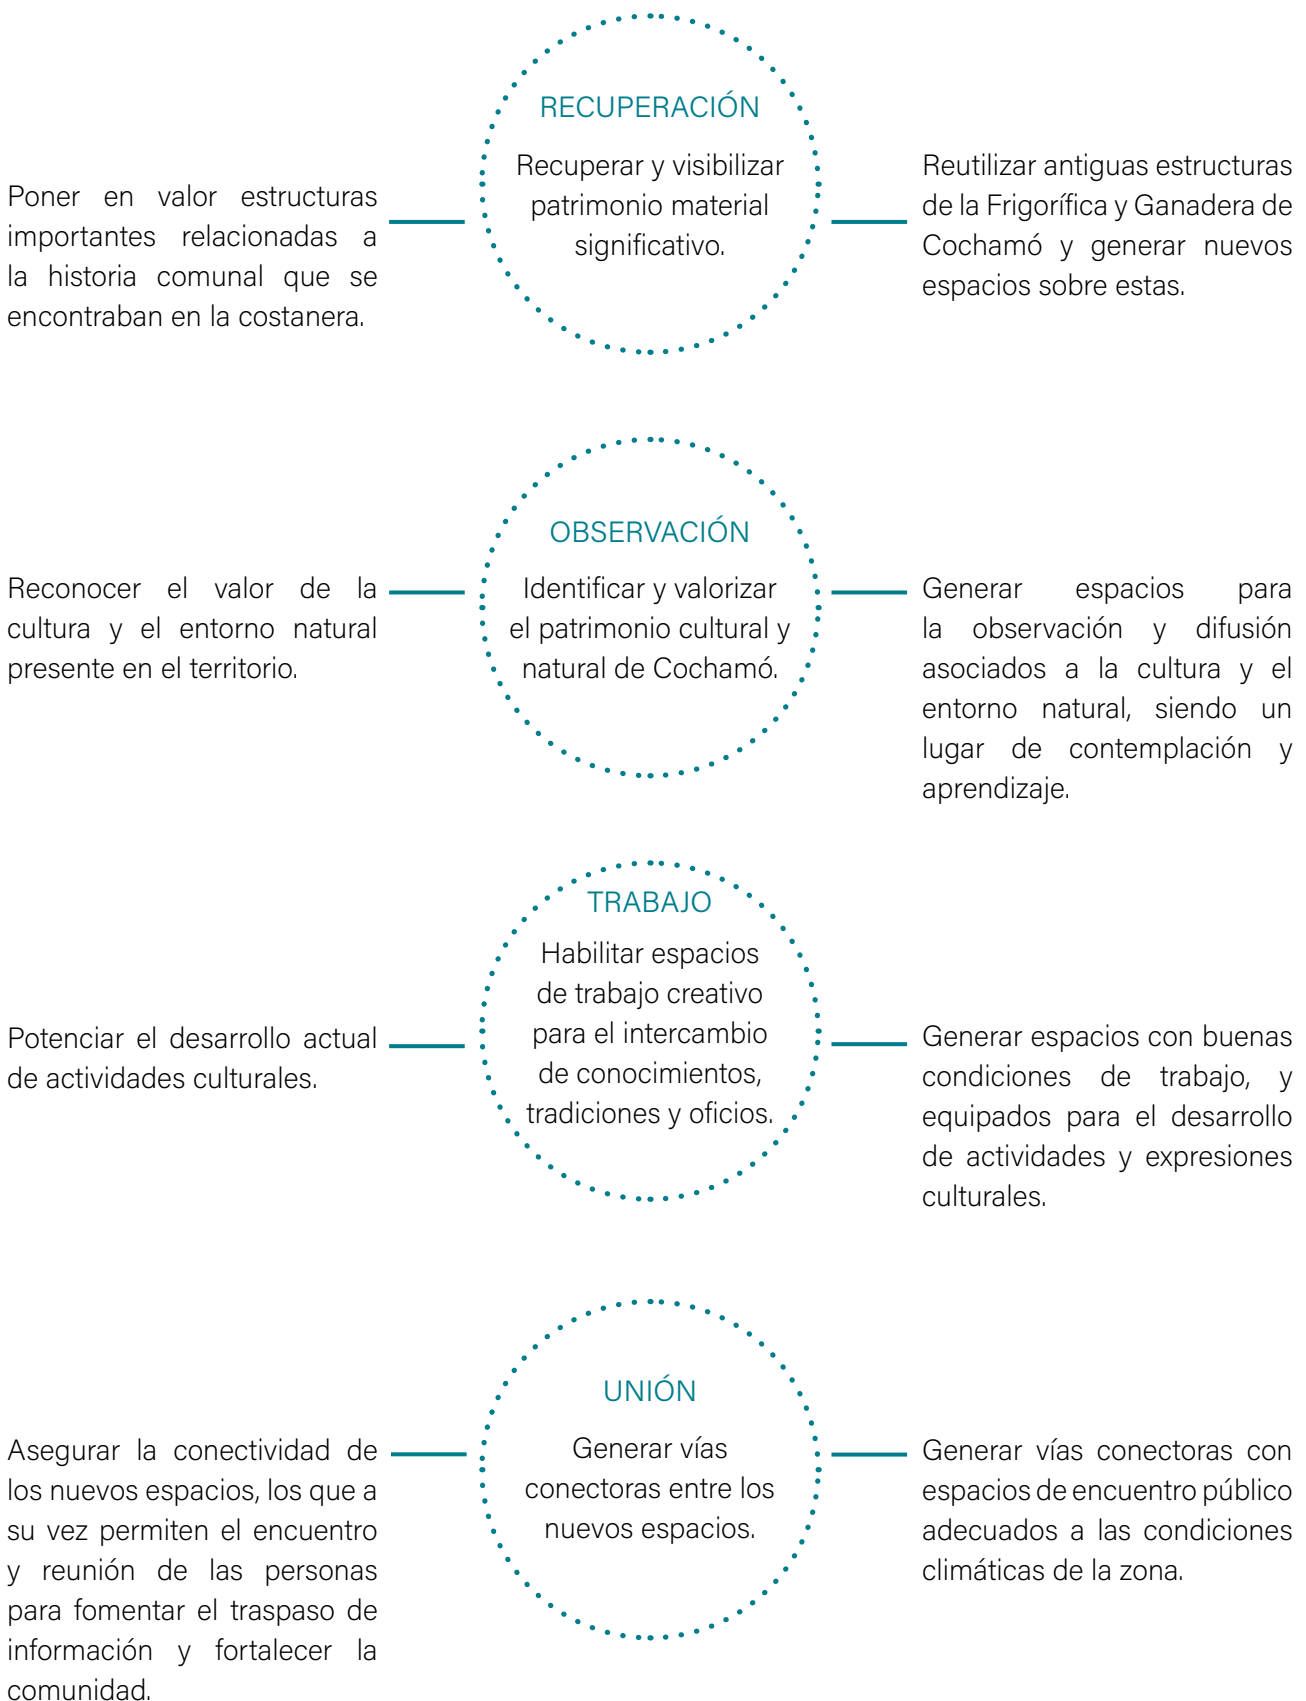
Poner en valor estructuras importantes relacionadas a la historia comunal que se encontraban en la costanera.

RECUPERACIÓN

Recuperar y visibilizar patrimonio material significativo.

Reutilizar antiguas estructuras de la Frigorífica y Ganadera de Cochamó y generar nuevos espacios sobre estas.

Reconocer el valor de la cultura y el entorno natural presente en el territorio.

OBSERVACIÓN

Identificar y valorizar el patrimonio cultural y natural de Cochamó.

Generar espacios para la observación y difusión asociados a la cultura y el entorno natural, siendo un lugar de contemplación y aprendizaje.

Potenciar el desarrollo actual de actividades culturales.

TRABAJO

Habilitar espacios de trabajo creativo para el intercambio de conocimientos, tradiciones y oficios.

Generar espacios con buenas condiciones de trabajo, y equipados para el desarrollo de actividades y expresiones culturales.

Asegurar la conectividad de los nuevos espacios, los que a su vez permiten el encuentro y reunión de las personas para fomentar el traspaso de información y fortalecer la comunidad.

UNIÓN

Generar vías conectoras entre los nuevos espacios.

Generar vías conectoras con espacios de encuentro público adecuados a las condiciones climáticas de la zona.